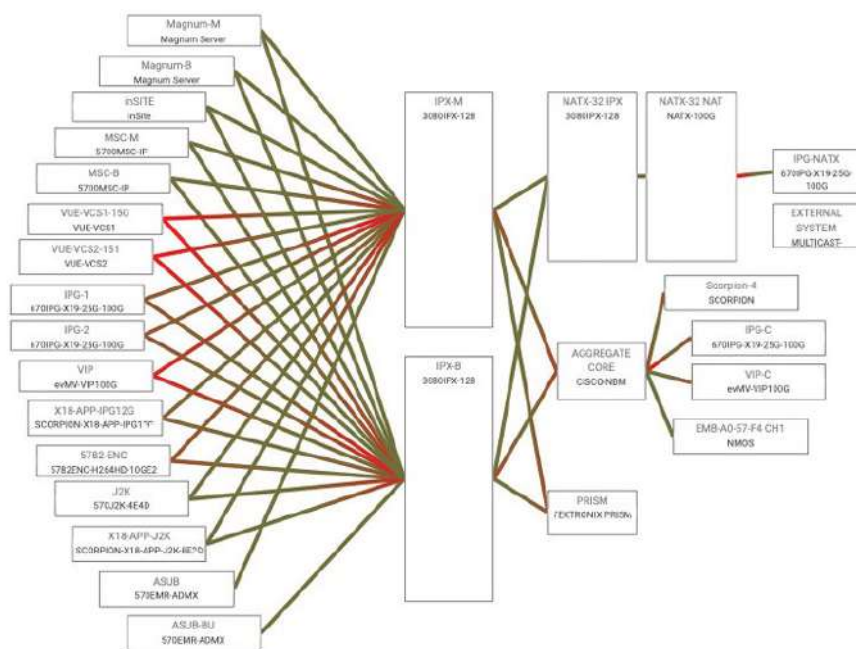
Magnum-M
Magnum Server

Magnum-B
Magnum Server

inSITE
inSite

MSC-M
5700MSC-IP

MSC-B
5700MSC-IP

VUE-VCS1-150
VUE-VCS1

VUE-VCS2-151
VUE-VCS2

IPG-1
670IPG-X19-25G-100G

IPG-2
670IPG-X19-25G-100G

VIP
evMV-VIP100G

X18-APP-IPG12G
SCORPION-X18-APP-IPG1"

5782-ENC
5782ENC-H264HD-10GE2

J2K
570J2K-4E40

X18-APP-J2X
SCORPION-X18-APP-J2K-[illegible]

ASUB
570EMR-ADMX

ASUB-8U
570EMR-ADMX

IPX-M
3080IPX-128

IPX-B
3080IPX-128

NATX-32 IPX
3080IPX-128

NATX-32 NAT
NATX-100G

IPG-NATX
670IPG-X19-25G-100G

EXTERNAL SYSTEM
MULTICAST

AGGREGATE CORE
CISCO-NBM

Scorpion-4
SCORPION

IPG-C
670IPG-X19-25G-100G

VIP-C
evMV-VIP100G

EMB-A0-57-F4 CH1
NMOS

PRISM
TEKTRONIX PRISM